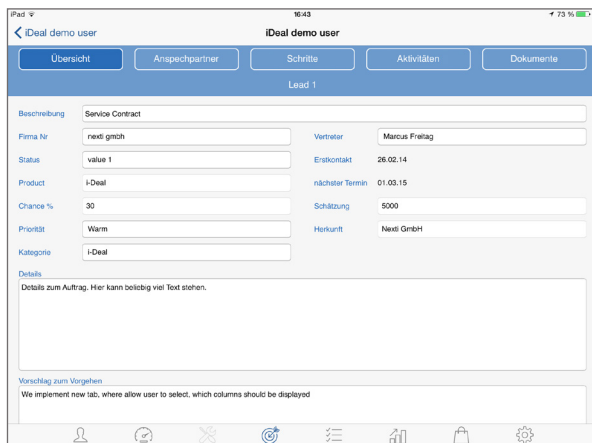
iPad
16:43
73 %
iDeal demo user
iDeal demo user

Übersicht
Ansprechpartner
Schritte
Aktivitäten
Dokumente

Lead 1

Beschreibung
Service Contract

Firma Nr
nexti gmbh

Vertreter
Marcus Freitag

Status
value 1

Erstkontakt
26.02.14

Product
i-Deal

nächster Termin
01.03.15

Chance %
30

Schätzung
5000

Priorität
Warm

Herkunft
Nexti GmbH

Kategorie
i-Deal

Details
Details zum Auftrag. Hier kann beliebig viel Text stehen.

Vorschlag zum Vorgehen
We implement new tab, where allow user to select, which columns should be displayed